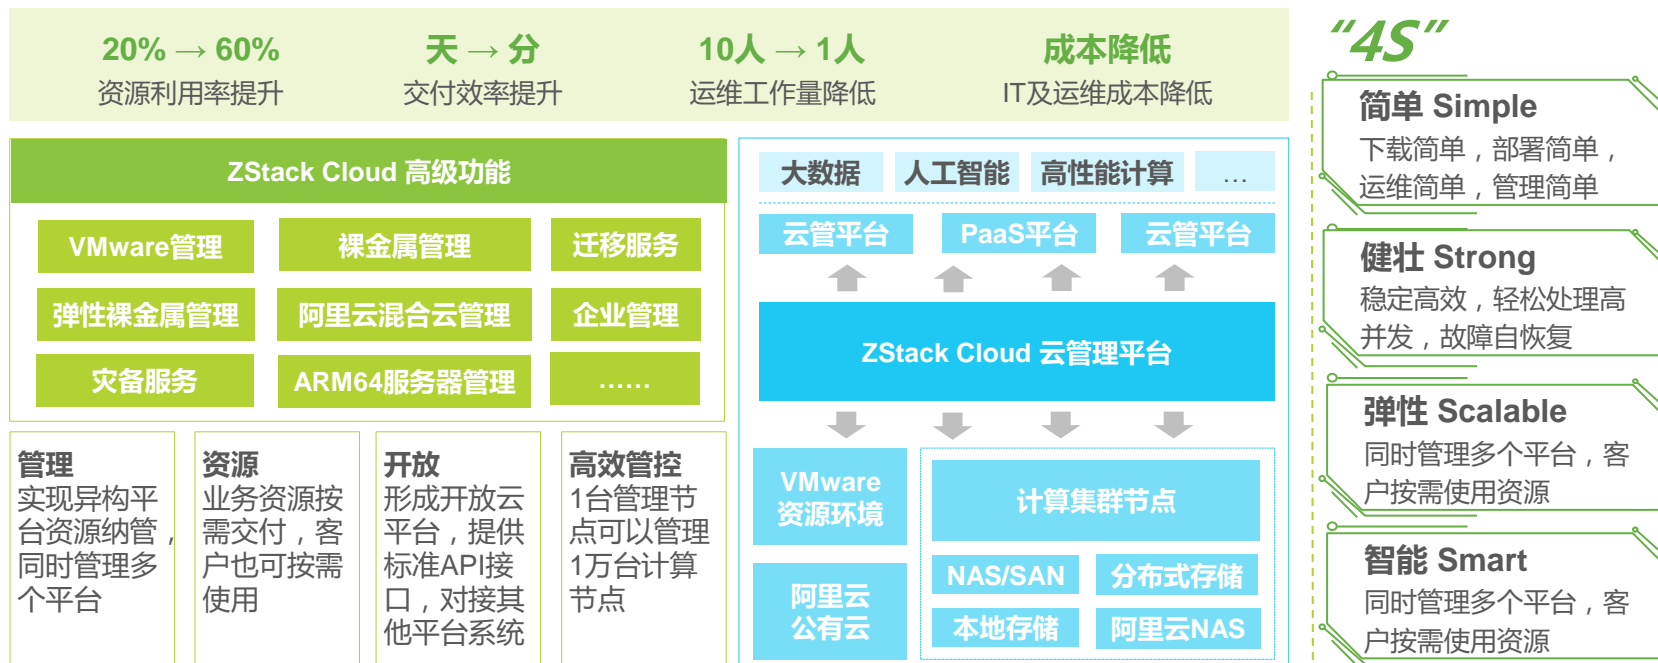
20% → 60%
资源利用率提升

天 → 分
交付效率提升

10人 → 1人
运维工作量降低

成本降低
IT及运维成本降低

ZStack Cloud 高级功能

VMware管理
裸金属管理
迁移服务
弹性裸金属管理
阿里云混合云管理
企业管理
灾备服务
ARM64服务器管理
……

管理
实现异构平台资源纳管，同时管理多个平台

资源
业务资源按需交付，客户也可按需使用

开放
形成开放云平台，提供标准API接口，对接其他平台系统

高效管控
1台管理节点可以管理1万台计算节点

大数据
人工智能
高性能计算
…
云管平台
PaaS平台
云管平台

ZStack Cloud 云管理平台

VMware资源环境
阿里云公有云
计算集群节点
NAS/SAN
分布式存储
本地存储
阿里云NAS

“4S”

简单 Simple
下载简单，部署简单，运维简单，管理简单

健壮 Strong
稳定高效，轻松处理高并发，故障自恢复

弹性 Scalable
同时管理多个平台，客户按需使用资源

智能 Smart
同时管理多个平台，客户按需使用资源